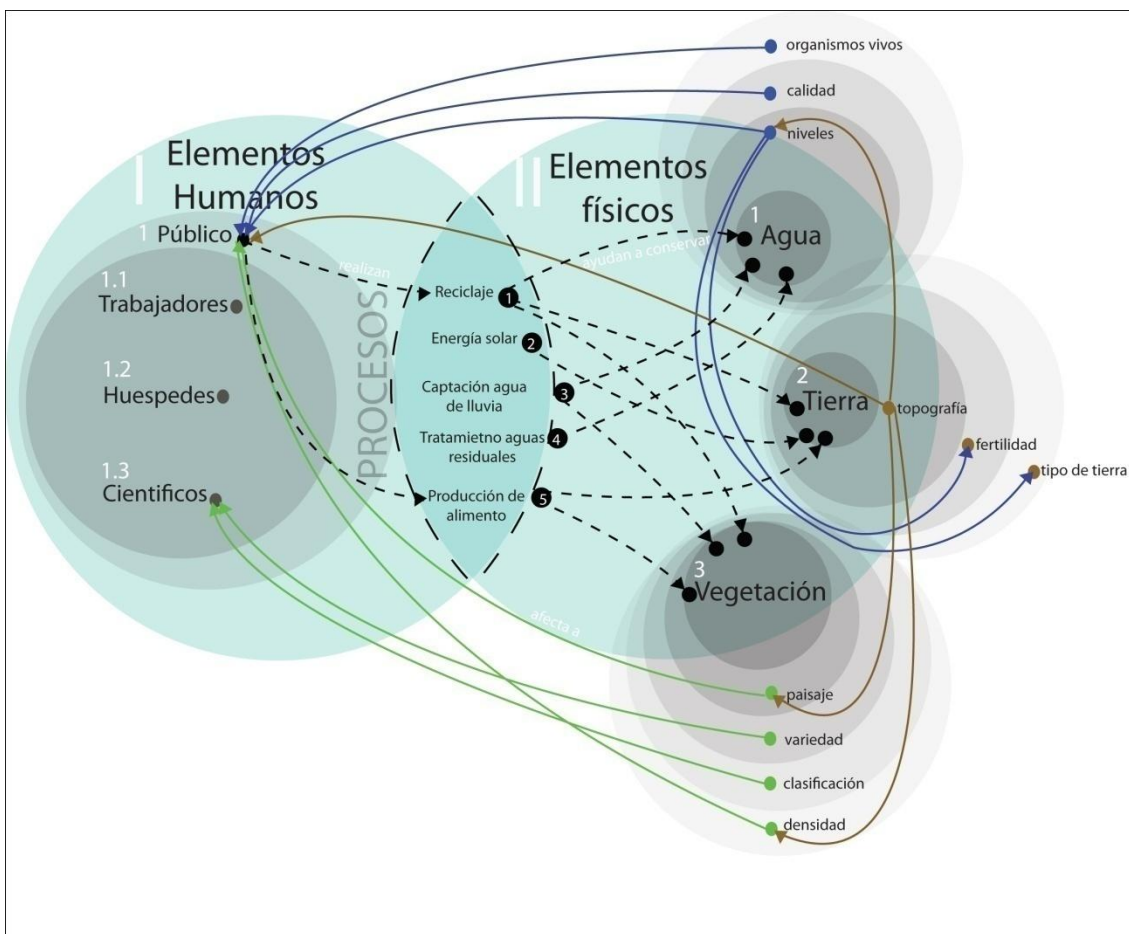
organismos vivos

calidad

niveles

I Elementos Humanos

1 Público

1.1 Trabajadores

1.2 Huespedes

1.3 Cientificos

realizan

PROCESOS

Reciclaje 1

Energía solar 2

Captación agua de lluvia 3

Tratamietno aguas residuales 4

Producción de alimento 5

II Elementos físicos

ayudan a conservar

1 Agua

2 Tierra

topografía

fertilidad

tipo de tierra

3 Vegetación

afecta a

paisaje

variedad

clasificación

densidad